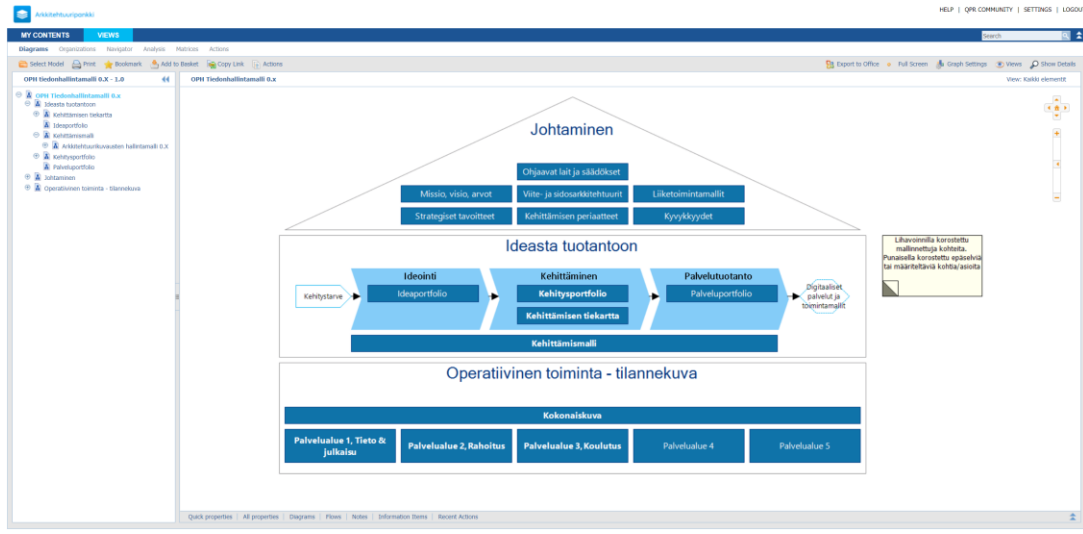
Arkkitehtuuripankki

HELP | QPR COMMUNITY | SETTINGS | LOGOUT

MY CONTENTS VIEWS

Search

Diagrams Organizations Navigator Analysis Matrices Actions

Select Model Print Bookmark Add to Basket Copy Link Actions

Export to Office Full Screen Graph Settings Views Show Details

OPH Tiedonhallintamalli 0.X - 1.0

OPH Tiedonhallintamalli 0.x

View: Kaikki elementit

OPH Tiedonhallintamalli 0.x
Ideasta tuotantoon
Kehittämisen tiekartta
Ideaportfolio
Kehittämismalli
Arkkitehtuurikuvausten hallintamalli 0.X
Kehitysportfolio
Palveluportfolio
Johtaminen
Operatiivinen toiminta - tilannekuva

Johtaminen

Ohjaavat lait ja säädökset

Missio, visio, arvot

Viite- ja sidosarkkitehtuurit

Liiketoimintamallit

Strategiset tavoitteet

Kehittämisen periaatteet

Kyvykkyydet

Ideasta tuotantoon

Kehitystarve

Ideointi

Ideaportfolio

Kehittäminen

Kehitysportfolio

Kehittämisen tiekartta

Palvelutuotanto

Palveluportfolio

Digitaaliset palvelut ja toimintamallit

Kehittämismalli

Lihavoinnilla korostettu mallinnettuja kohteita. Punaisella korostettu epäselviä tai määriteltäviä kohtia/asioita

Operatiivinen toiminta - tilannekuva

Kokonaiskuva

Palvelualue 1, Tieto & julkaisu

Palvelualue 2, Rahoitus

Palvelualue 3, Koulutus

Palvelualue 4

Palvelualue 5

Quick properties | All properties | Diagrams | Flows | Notes | Information Items | Recent Actions